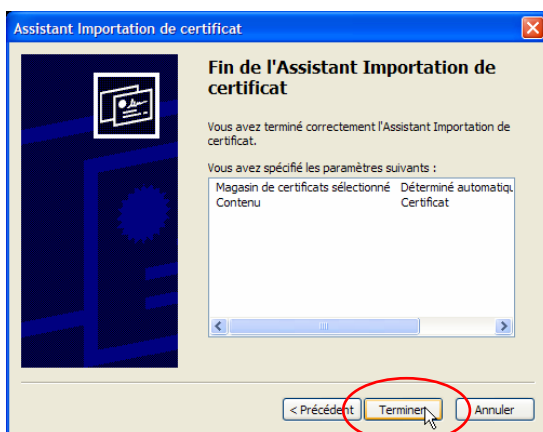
Assistant Importation de certificat

Fin de l'Assistant Importation de certificat

Vous avez terminé correctement l'Assistant Importation de certificat.

Vous avez spécifié les paramètres suivants :

| | |
|---|---|
| Magasin de certificats sélectionné | Déterminé automatiqu |
| Contenu | Certificat |

< Précédent | Terminer | Annuler